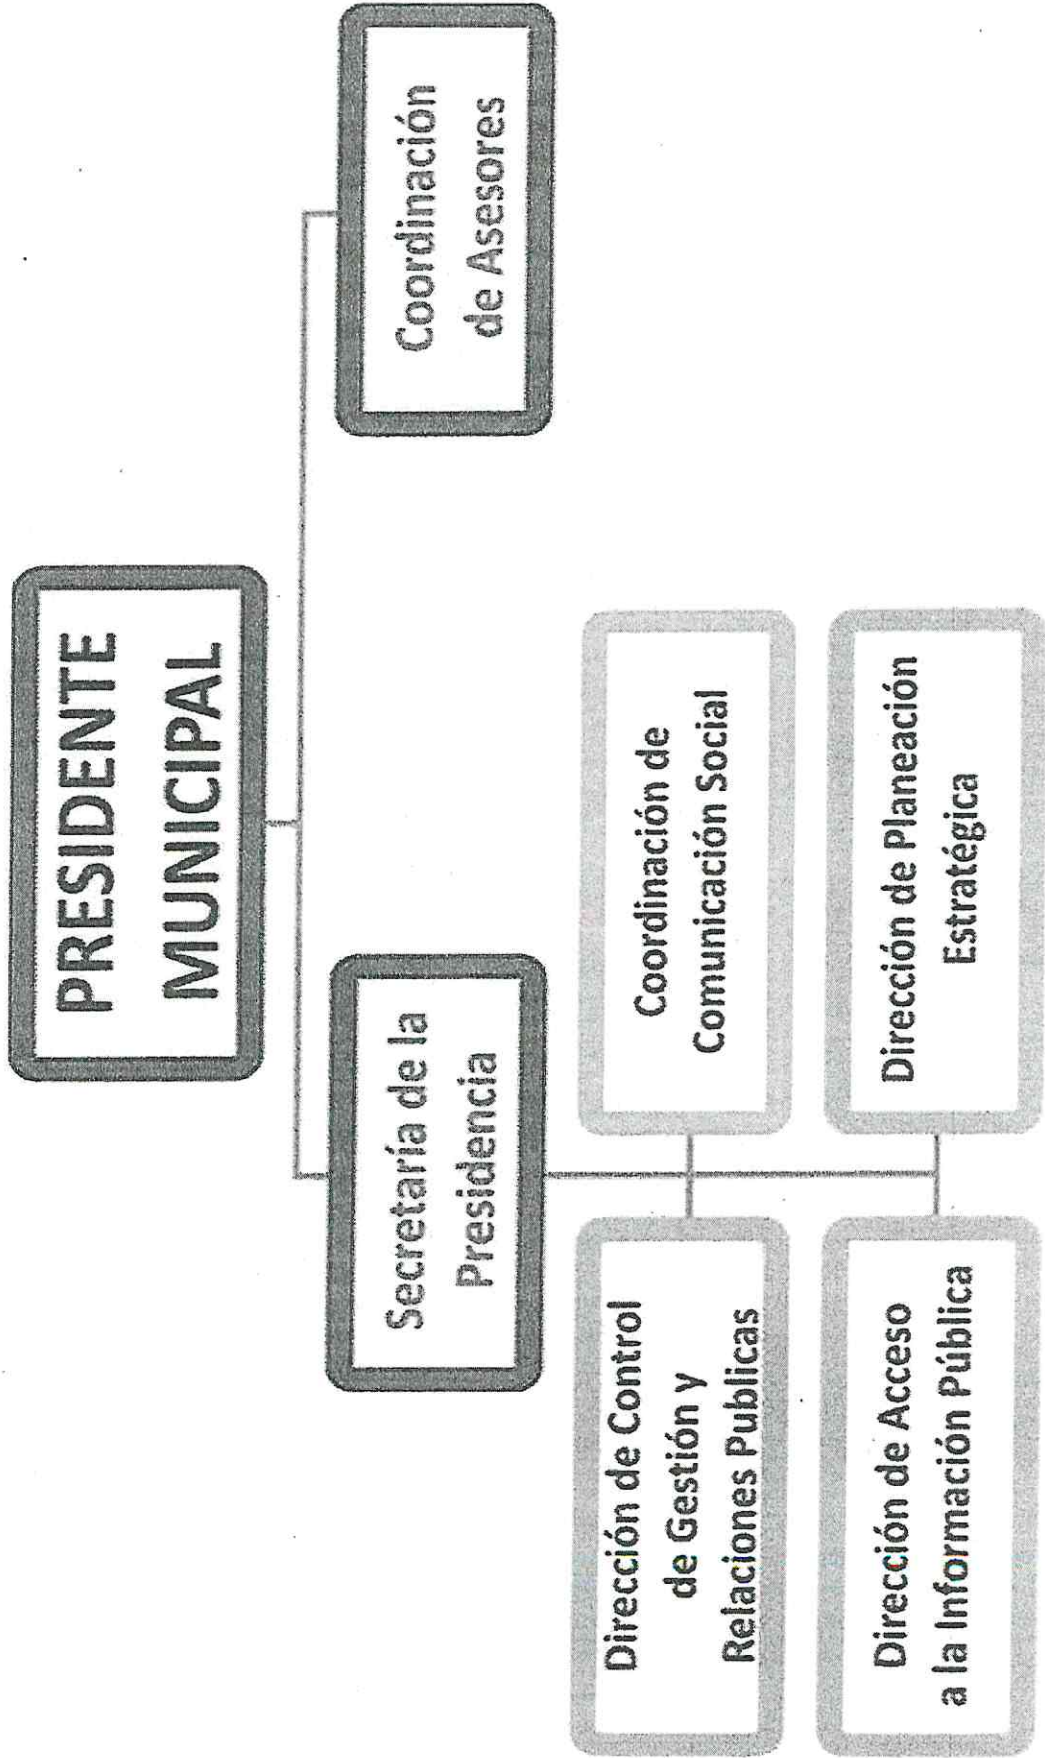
PRESIDENTE MUNICIPAL

Coordinación de Asesores

Secretaría de la Presidencia

Coordinación de Comunicación Social

Dirección de Planeación Estratégica

Dirección de Control de Gestión y Relaciones Publicas

Dirección de Acceso a la Información Pública